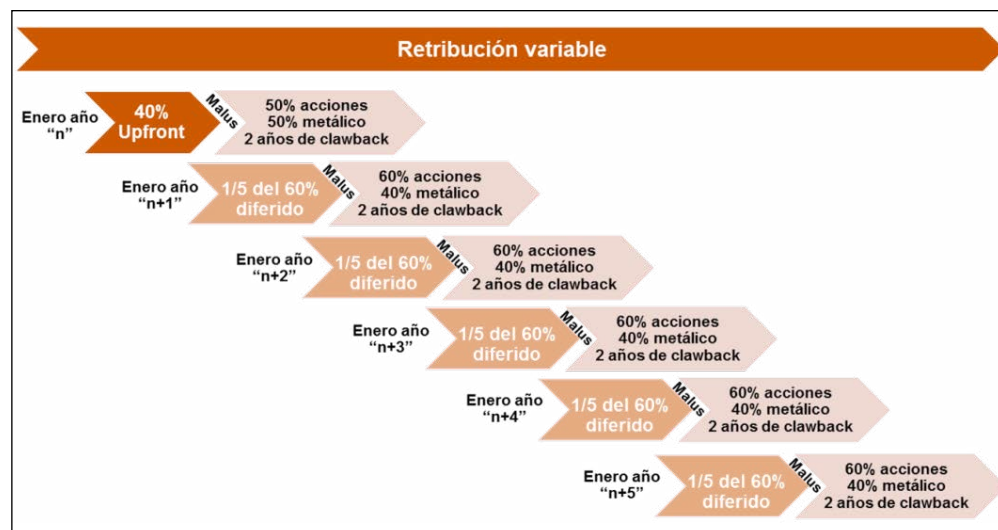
Retribución variable

Enero año "n"

40% Upfront

Malus

50% acciones
50% metálico
2 años de clawback

Enero año "n+1"

1/5 del 60% diferido

Malus

60% acciones
40% metálico
2 años de clawback

Enero año "n+2"

1/5 del 60% diferido

Malus

60% acciones
40% metálico
2 años de clawback

Enero año "n+3"

1/5 del 60% diferido

Malus

60% acciones
40% metálico
2 años de clawback

Enero año "n+4"

1/5 del 60% diferido

Malus

60% acciones
40% metálico
2 años de clawback

Enero año "n+5"

1/5 del 60% diferido

Malus

60% acciones
40% metálico
2 años de clawback